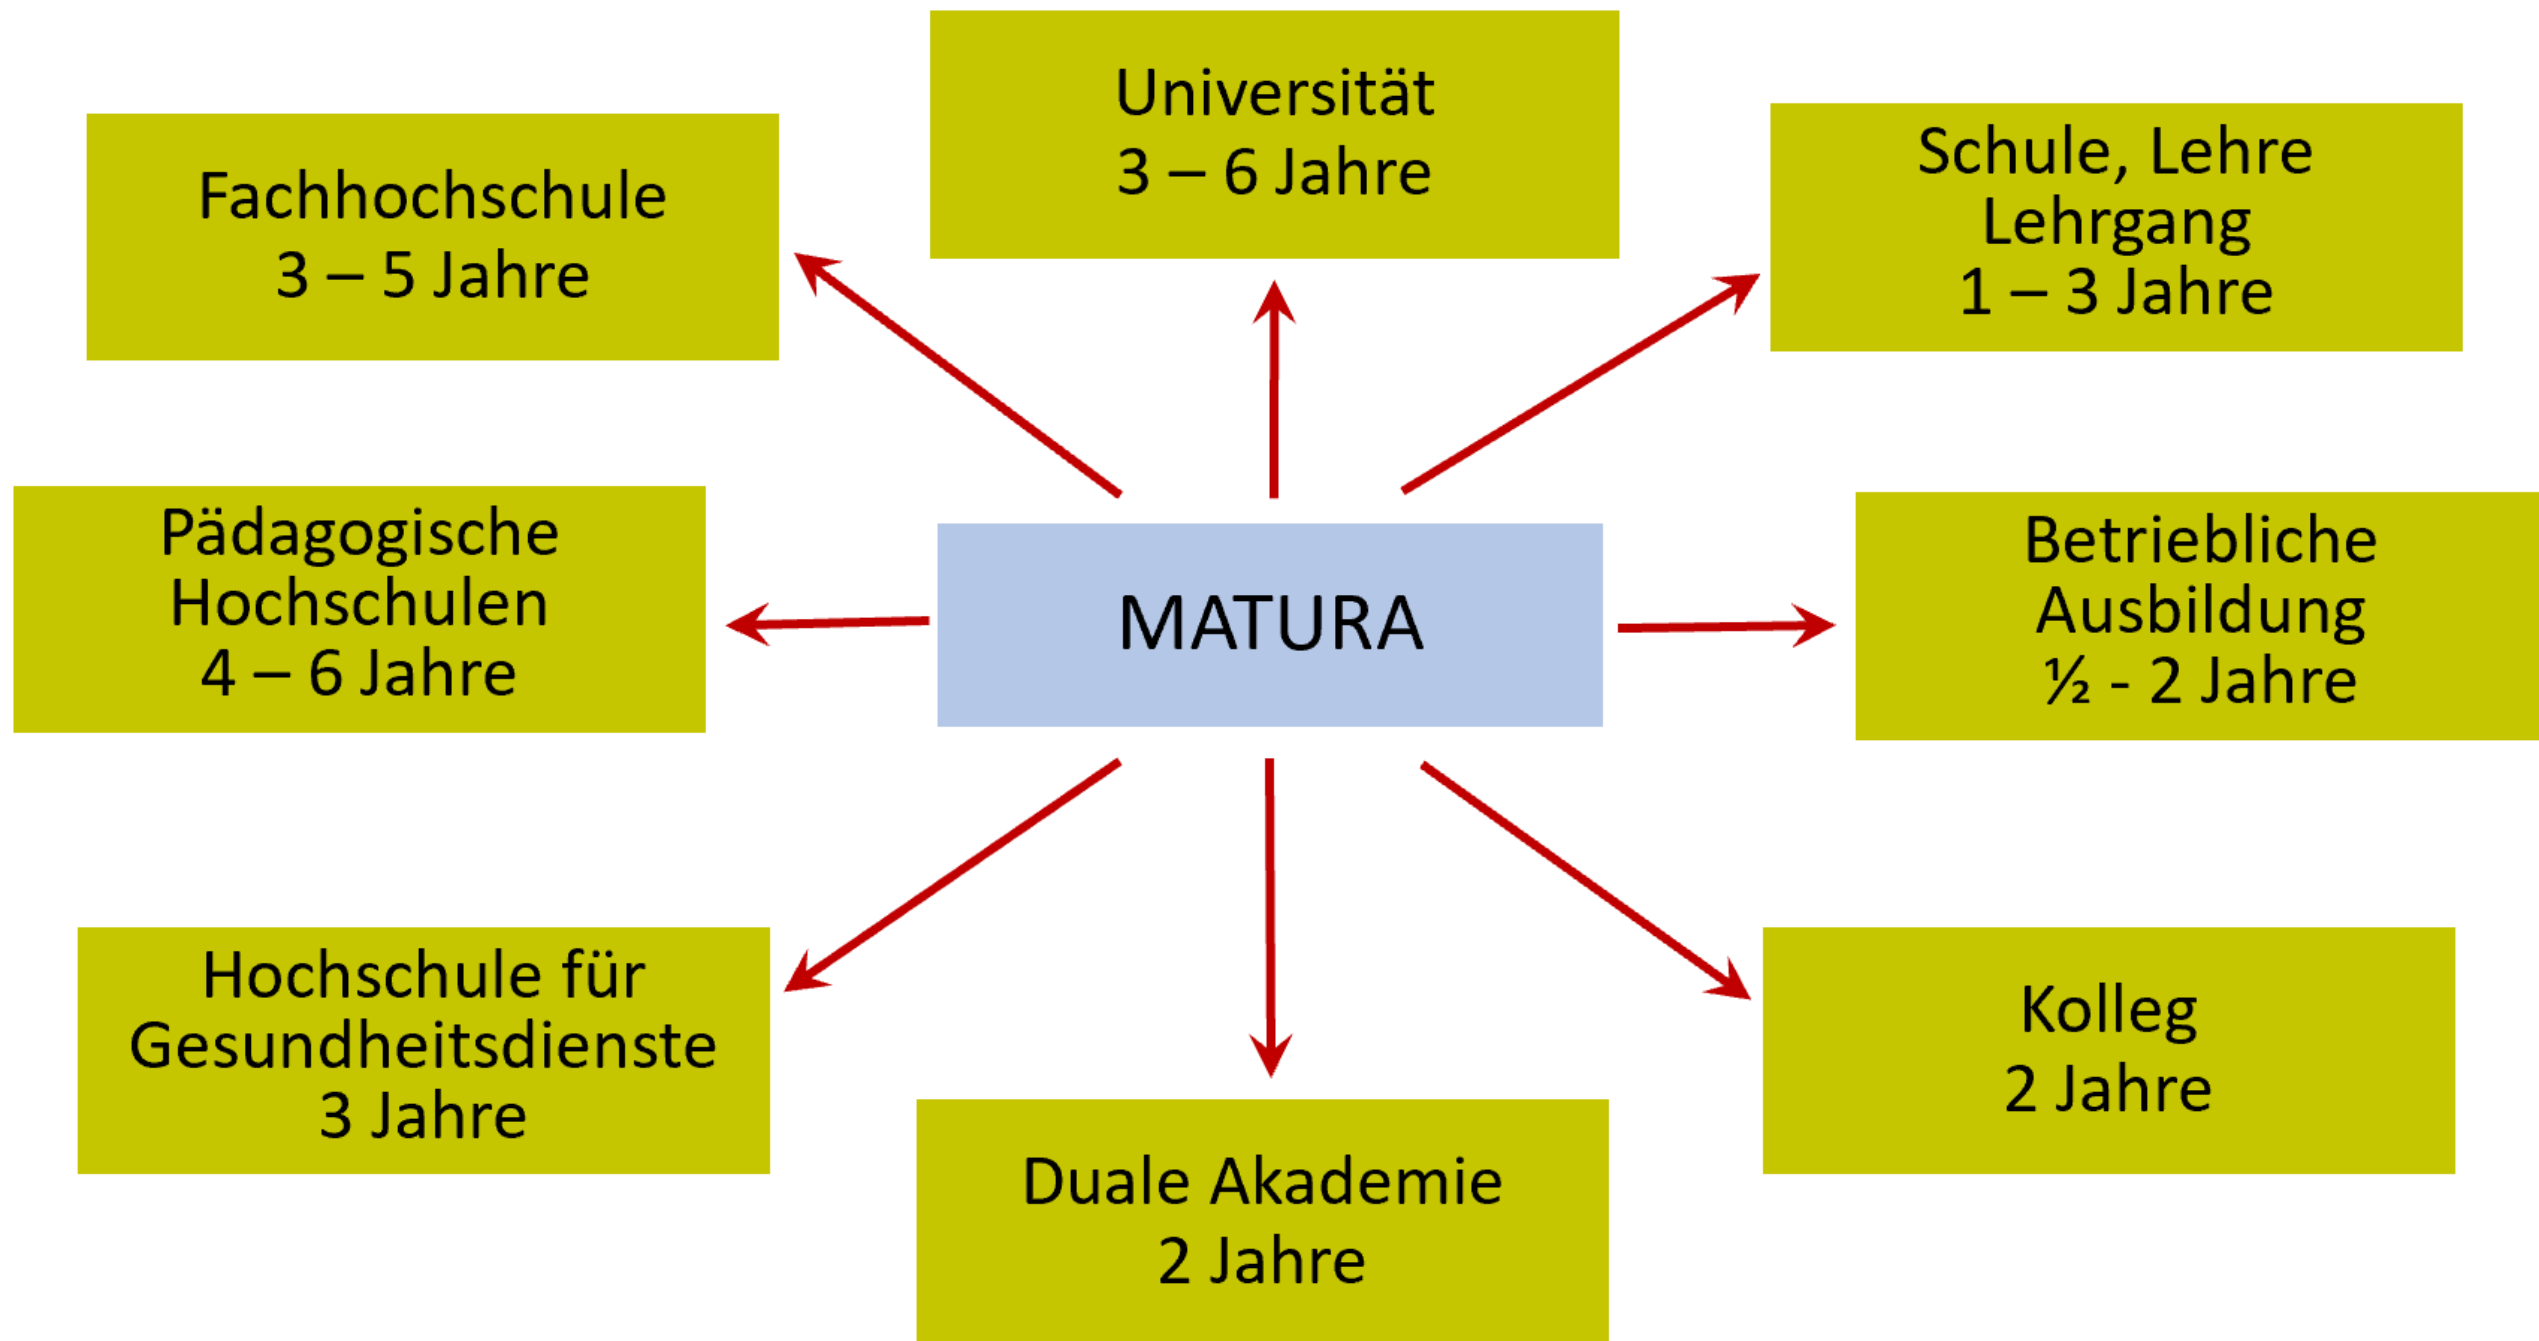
Universität
3 – 6 Jahre

Fachhochschule
3 – 5 Jahre

Schule, Lehre
Lehrgang
1 – 3 Jahre

Pädagogische
Hochschulen
4 – 6 Jahre

MATURA

Betriebliche
Ausbildung
½ - 2 Jahre

Hochschule für
Gesundheitsdienste
3 Jahre

Duale Akademie
2 Jahre

Kolleg
2 Jahre